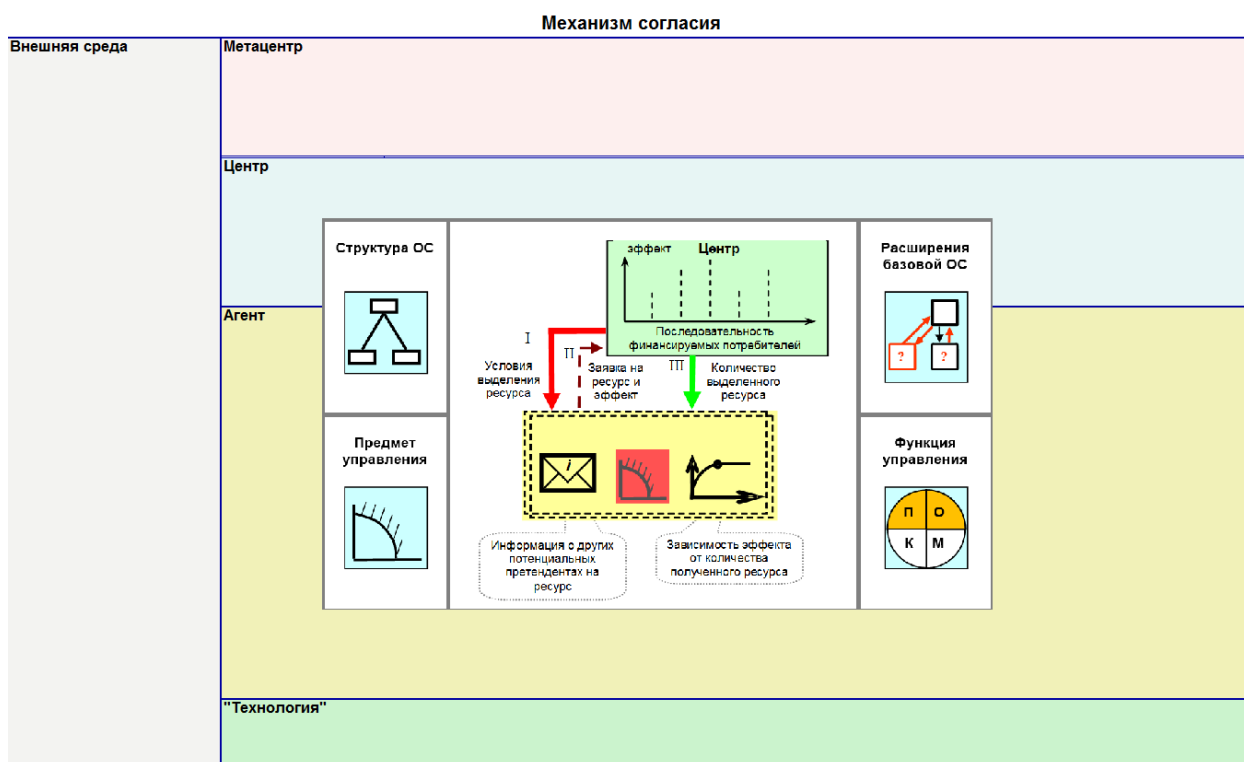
Механизм согласия

Внешняя среда

Метацентр

Центр

Агент

"Технология"

Структура ОС

Предмет управления

эффект

Центр

Последовательность финансируемых потребителей

I

Условия выделения ресурса

II

Заявка на ресурс и эффект

III

Количество выделенного ресурса

i

Информация о других потенциальных претендентах на ресурс

Зависимость эффекта от количества полученного ресурса

Расширения базовой ОС

?

?

Функция управления

П

О

К

М